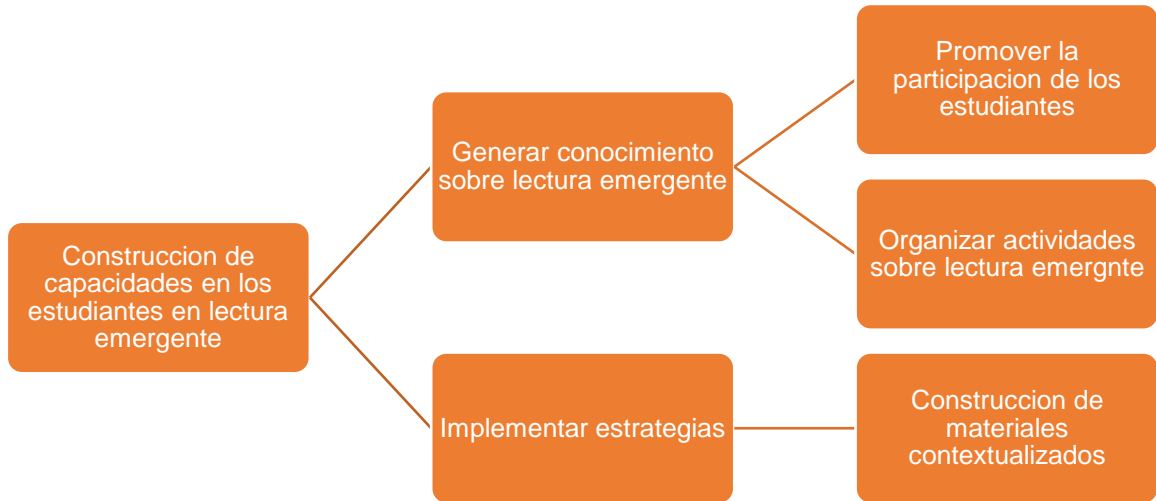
Construccion de capacidades en los estudiantes en lectura emergente

Generar conocimiento sobre lectura emergente

Promover la participacion de los estudiantes

Organizar actividades sobre lectura emergnte

Implementar estrategias

Construccion de materiales contextualizados